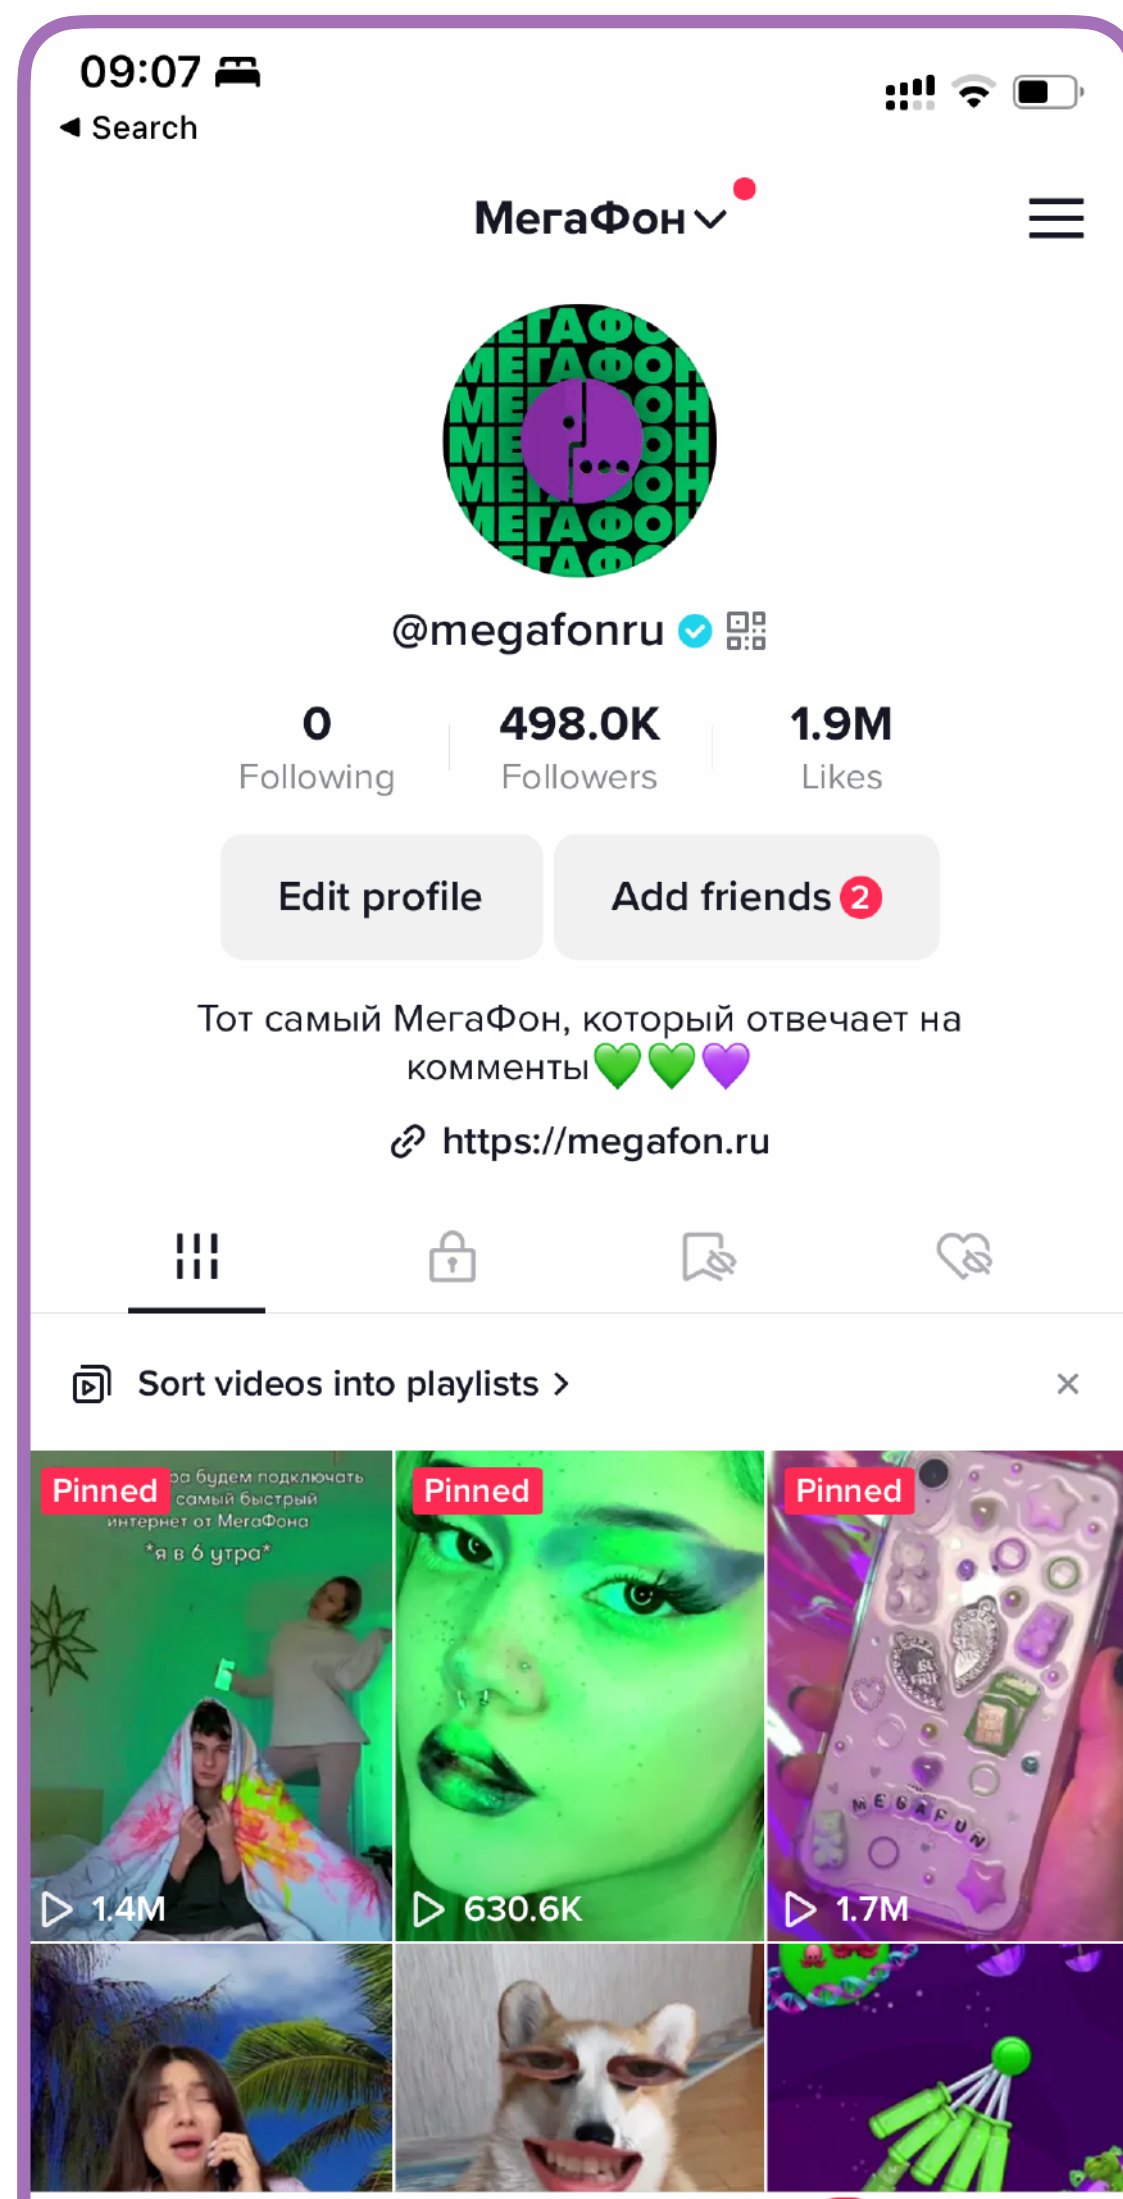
09:07

◀ Search

МегаФон

@megafonru

0 Following

498.0K Followers

1.9M Likes

Edit profile

Add friends 2

Тот самый МегаФон, который отвечает на комменты💚💚💜

https://megafon.ru

Sort videos into playlists >

Pinned

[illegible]оа будем подключать самый быстрый интернет от МегаФона *я в 6 утра*

1.4M

Pinned

630.6K

Pinned

MEGAFON

1.7M